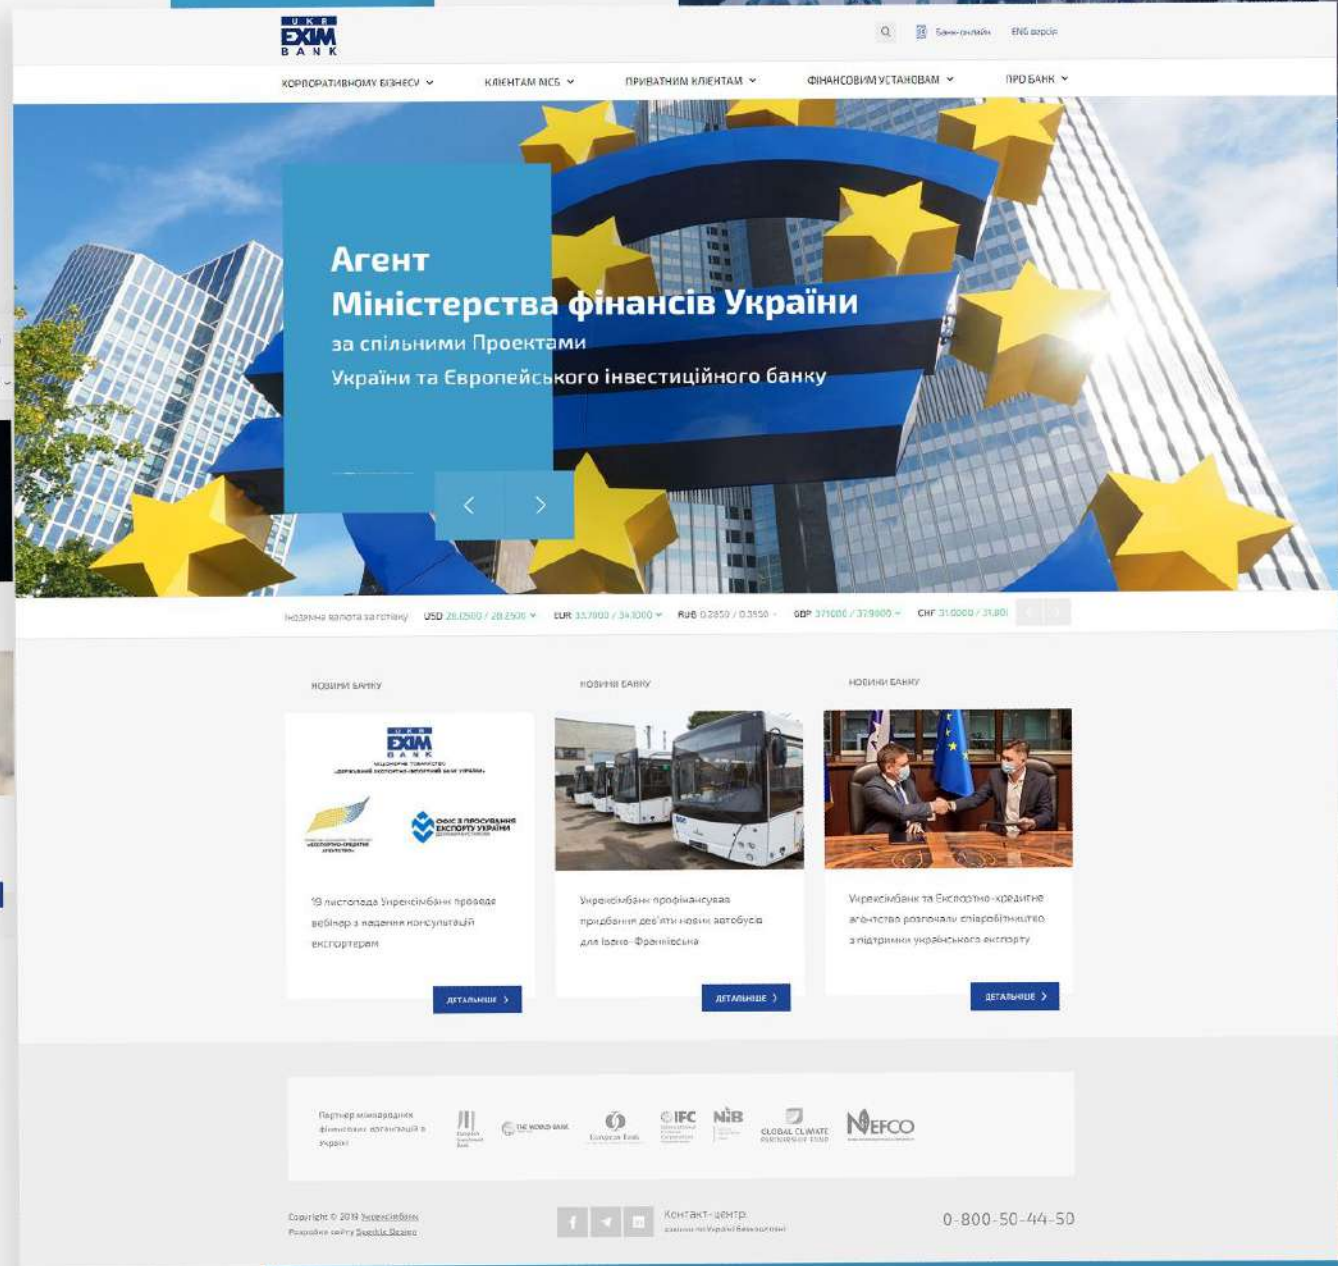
UKR EXIM BANK

Банк-онлайн ENG версія

КОРПОРАТИВНОМУ БІЗНЕСУ КЛІЄНТАМ МСБ ПРИВАТНИМ КЛІЄНТАМ ФІНАНСОВИМ УСТАНОВАМ ПРО БАНК

Агент Міністерства фінансів України

за спільними Проектами України та Європейського інвестиційного банку

Іноземна валюта за готівку USD 28.0500 / 28.2500 EUR 33.7000 / 34.1000 RUB 0.2850 / 0.3550 GBP 37.1000 / 37.9000 CHF 31.0000 / 31.80

НОВИНИ БАНКУ

UKR EXIM BANK

Офіс з просування експорту України

19 листопада Укрексімбанк проведе вебінар з надання консультацій експортерам

ДЕТАЛЬНІШЕ

НОВИНИ БАНКУ

Укрексімбанк профінансував придбання дев'яти нових автобусів для Івано-Франківська

ДЕТАЛЬНІШЕ

НОВИНИ БАНКУ

Укрексімбанк та Експортно-кредитне агентство розпочали співробітництво з підтримки українського експорту

ДЕТАЛЬНІШЕ

Партнер міжнародних фінансових організацій в Україні

THE WORLD BANK IFC NIB GLOBAL CLIMATE NEFCO

Copyright © 2019 Укрексімбанк
Розробка сайту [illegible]

Контакт-центр
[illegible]

0-800-50-44-50